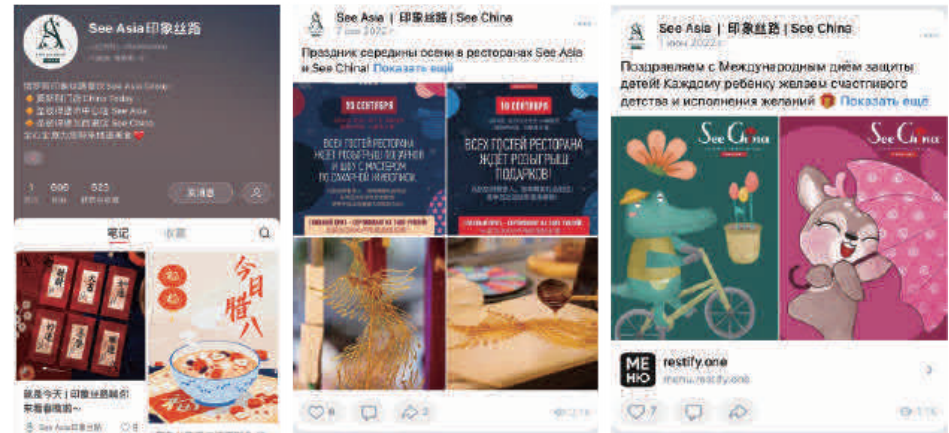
See Asia印象丝路

1 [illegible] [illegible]

笔记 收藏

就是今天 | 印象丝路邀你来做腊八粥~

See Asia印象丝路

今日腊八

See Asia | 印象丝路 | See China
7 сен 2022

Праздник середины осени в ресторанах See Asia и See China! Показать ещё

10 СЕНТЯБРЯ

ВСЕХ ГОСТЕЙ РЕСТОРАНА ЖДЕТ РОЗЫГРЫШ ПОДАРКОВ И ШОУ С МАСТЕРОМ ПО САХАРНОЙ ЖИВОПИСИ

10 СЕНТЯБРЯ

ВСЕХ ГОСТЕЙ РЕСТОРАНА ЖДЕТ РОЗЫГРЫШ ПОДАРКОВ!

6

3

See Asia | 印象丝路 | See China
1 июн 2022

Поздравляем с Международным днём защиты детей! Каждому ребенку желаем счастливого детства и исполнения желаний Показать ещё

See China

See China

ME HЮ restify.one
menu.restify.one

7